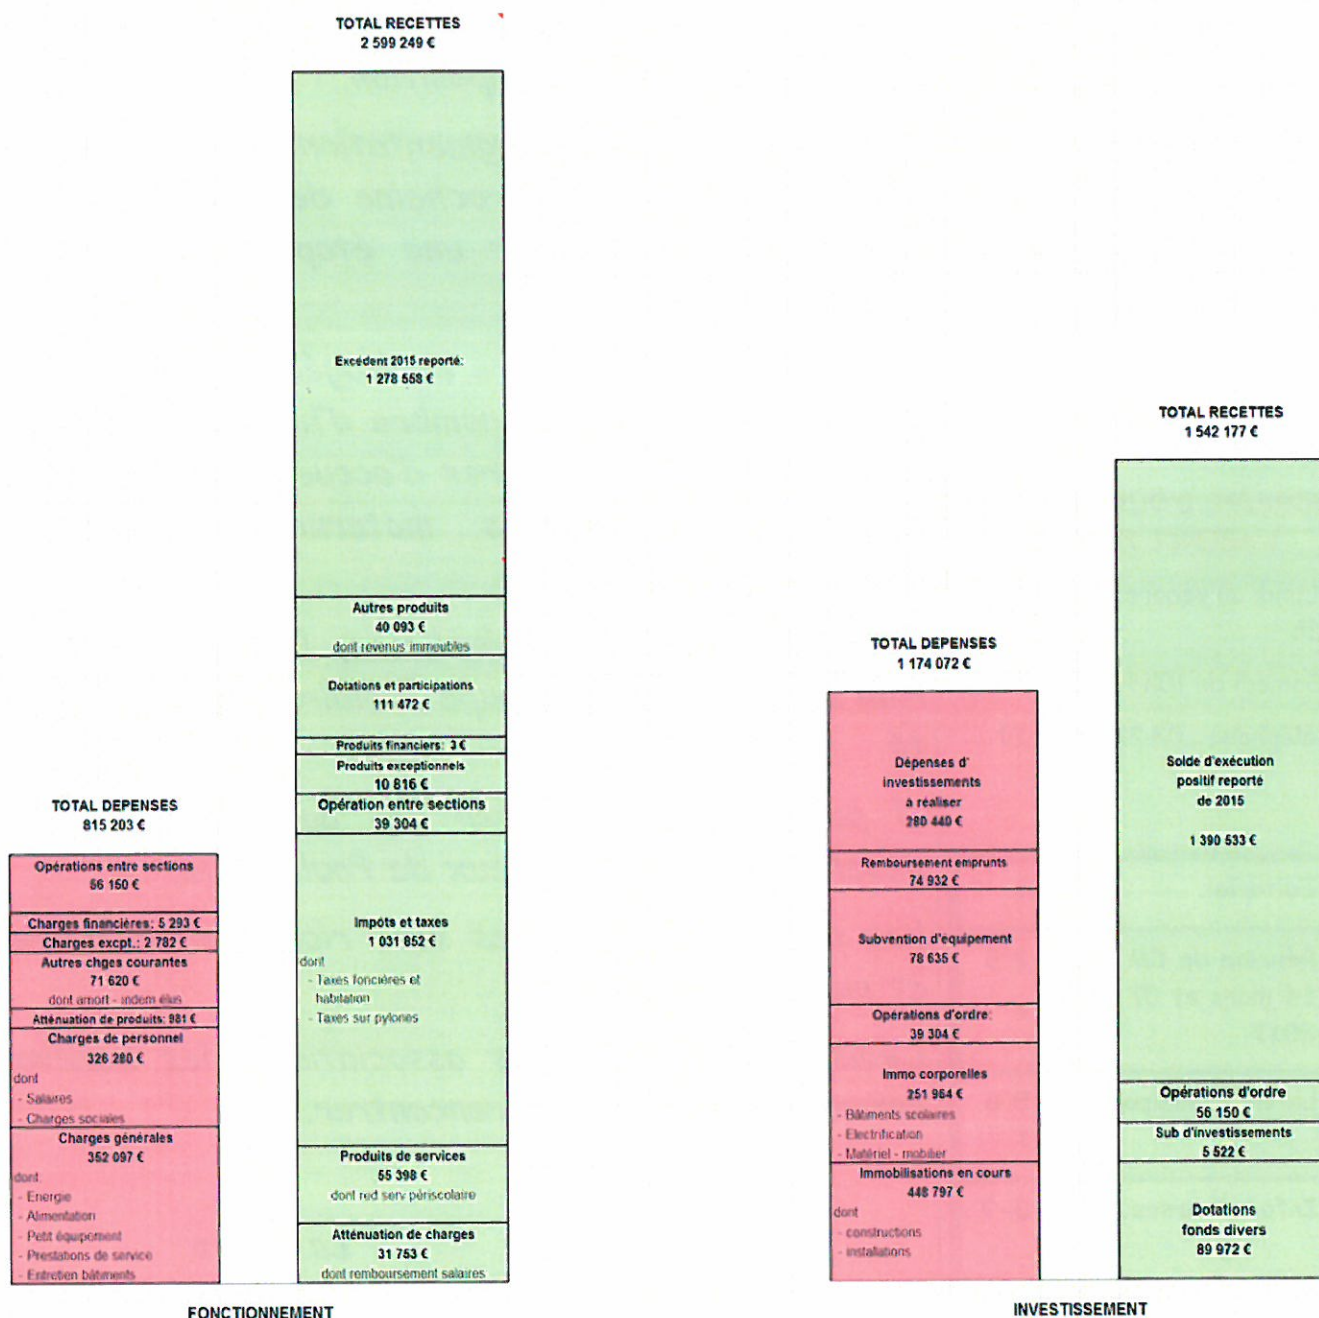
TOTAL RECETTES
2 599 249 €

Excédent 2015 reporté:
1 278 558 €

Autres produits
40 093 €
dont revenus immeubles

Dotations et participations
111 472 €

Produits financiers: 3 €

Produits exceptionnels
10 816 €

Opération entre sections
39 304 €

Impôts et taxes
1 031 852 €
dont
- Taxes foncières et habitation
- Taxes sur pylones

Produits de services
55 398 €
dont red serv périscolaire

Atténuation de charges
31 753 €
dont remboursement salaires

TOTAL DEPENSES
815 203 €

Opérations entre sections
56 150 €

Charges financières: 5 293 €

Charges excpt.: 2 782 €

Autres chges courantes
71 620 €
dont amort - indem élus

Atténuation de produits: 981 €

Charges de personnel
326 280 €
dont
- Salaires
- Charges sociales

Charges générales
352 097 €
dont
- Energie
- Alimentation
- Petit équipement
- Prestations de service
- Entretien bâtiments

FONCTIONNEMENT

TOTAL DEPENSES
1 174 072 €

Dépenses d' investissements à réaliser
280 440 €

Remboursement emprunts
74 932 €

Subvention d'equipement
78 635 €

Opérations d'ordre:
39 304 €

Immo corporelles
251 964 €
- Bâtiments scolaires
- Electrification
- Matériel - mobilier

Immobilisations en cours
448 797 €
dont
- constructions
- installations

TOTAL RECETTES
1 542 177 €

Solde d'exécution positif reporté de 2015

1 390 533 €

Opérations d'ordre
56 150 €

Sub d'investissements
5 522 €

Dotations fonds divers
89 972 €

INVESTISSEMENT